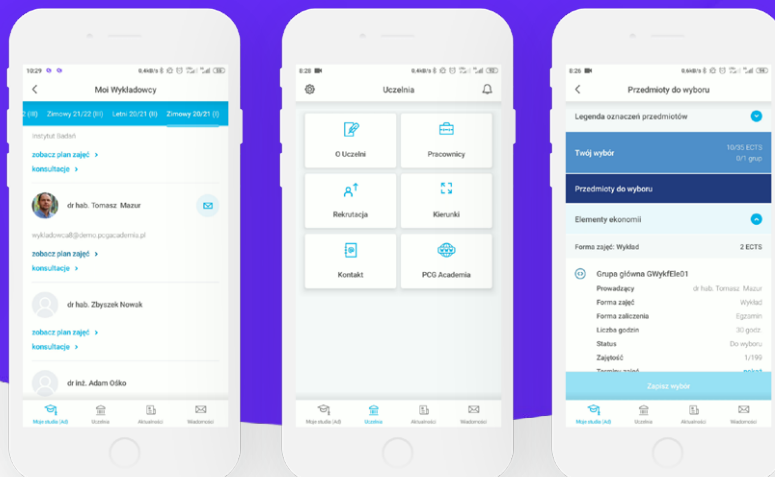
10:29 6,4kB/s

Moi Wykładowcy

Z (II) Zimowy 21/22 (II) Letni 20/21 (II) Zimowy 20/21 (I)

Instytut Sadów

zobacz plan zajęć >
konsultacje >

dr hab. Tomasz Mazur

wykladowca@demo.pcgacademia.pl

zobacz plan zajęć >
konsultacje >

dr hab. Zbyszek Nowak

zobacz plan zajęć >
konsultacje >

dr inż. Adam Ośko

Moje studia (A0) Uczelnia Aktualności Wiadomości

8:28 6,4kB/s

Uczelnia

O Uczelni
Pracownicy
Rekrutacja
Kierunki
Kontakt
PCG Academia

Moje studia (A0) Uczelnia Aktualności Wiadomości

8:26 6,4kB/s

Przedmioty do wyboru

Legenda oznaczeń przedmiotów

Twój wybór 10/35 ECTS 0/1 grup

Przedmioty do wyboru

Elementy ekonomii

Forma zajęć: Wykład 2 ECTS

Grupa główna GWykfEle01

Prowadzący dr hab. Tomasz Mazur
Forma zajęć Wykład
Forma zaliczenia Egzamin
Liczba godzin 30 godz
Status Do wyboru
Zajętość 1/199
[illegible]

Zapisz wybór

Moje studia (A0) Uczelnia Aktualności Wiadomości